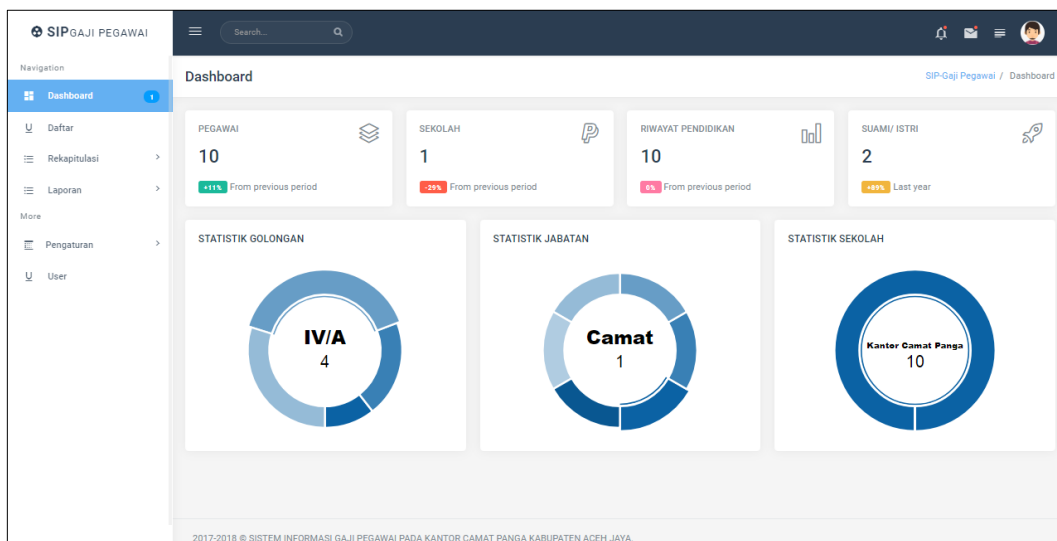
SIPGAJI PEGAWAI

Search...

Navigation

Dashboard 1

Daftar

Rekapitulasi

Laporan

More

Pengaturan

User

Dashboard

SIP-Gaji Pegawai / Dashboard

PEGAWAI
10
+11% From previous period

SEKOLAH
1
-29% From previous period

RIWAYAT PENDIDIKAN
10
6% From previous period

SUAMI/ ISTRI
2
+89% Last year

STATISTIK GOLONGAN

IV/A
4

STATISTIK JABATAN

Camat
1

STATISTIK SEKOLAH

Kantor Camat Panga
10

2017-2018 © SISTEM INFORMASI GAJI PEGAWAI PADA KANTOR CAMAT PANGA KABUPATEN ACEH JAYA.